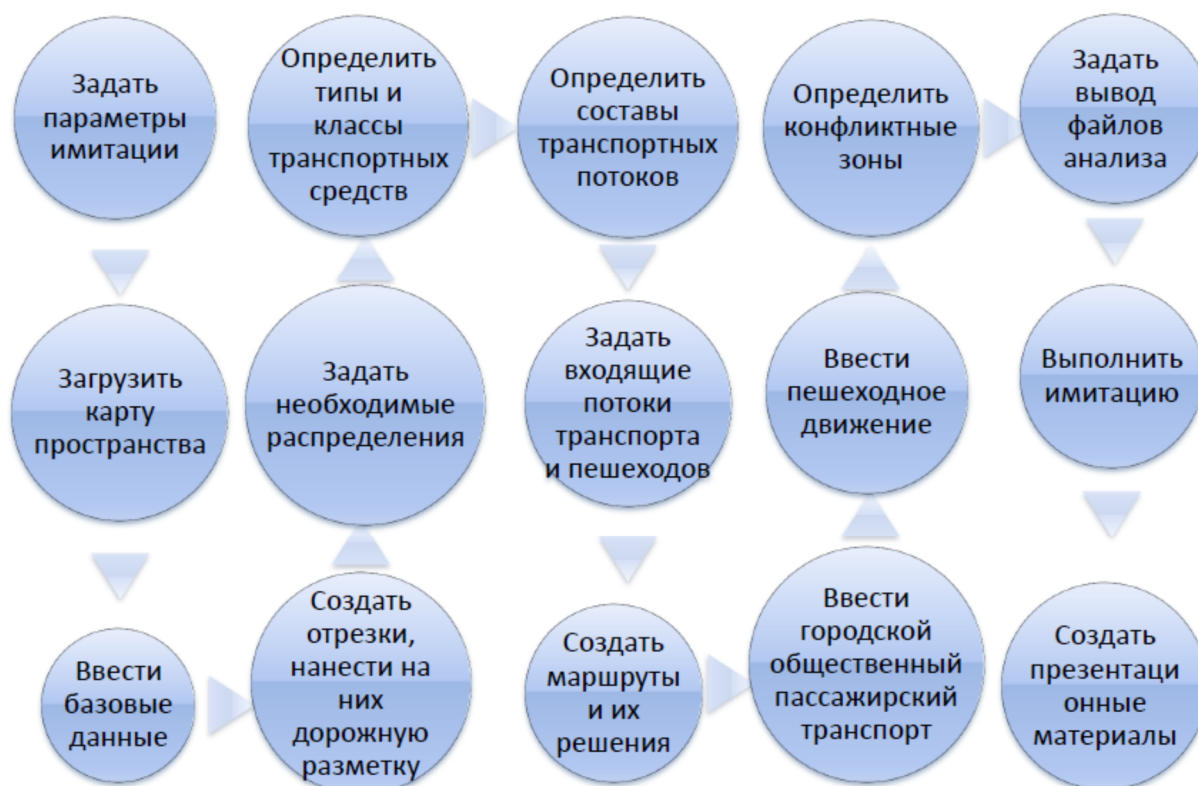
Задать параметры имитации

Загрузить карту пространства

Ввести базовые данные

Создать отрезки, нанести на них дорожную разметку

Задать необходимые распределения

Определить типы и классы транспортных средств

Определить составы транспортных потоков

Задать входящие потоки транспорта и пешеходов

Создать маршруты и их решения

Ввести городской общественный пассажирский транспорт

Ввести пешеходное движение

Определить конфликтные зоны

Задать вывод файлов анализа

Выполнить имитацию

Создать презентаци онные материалы